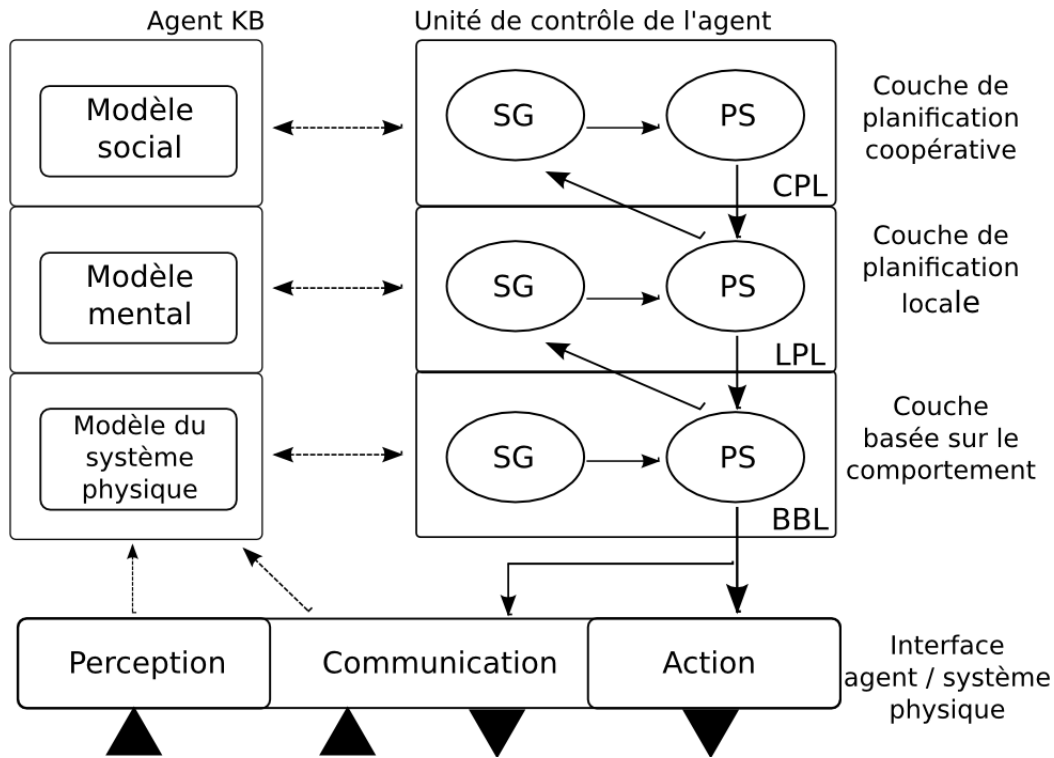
Agent KB

Unité de contrôle de l'agent

Modèle social

SG

PS

Couche de planification coopérative

CPL

Modèle mental

SG

PS

Couche de planification locale

LPL

Modèle du système physique

SG

PS

Couche basée sur le comportement

BBL

Perception

Communication

Action

Interface agent / système physique